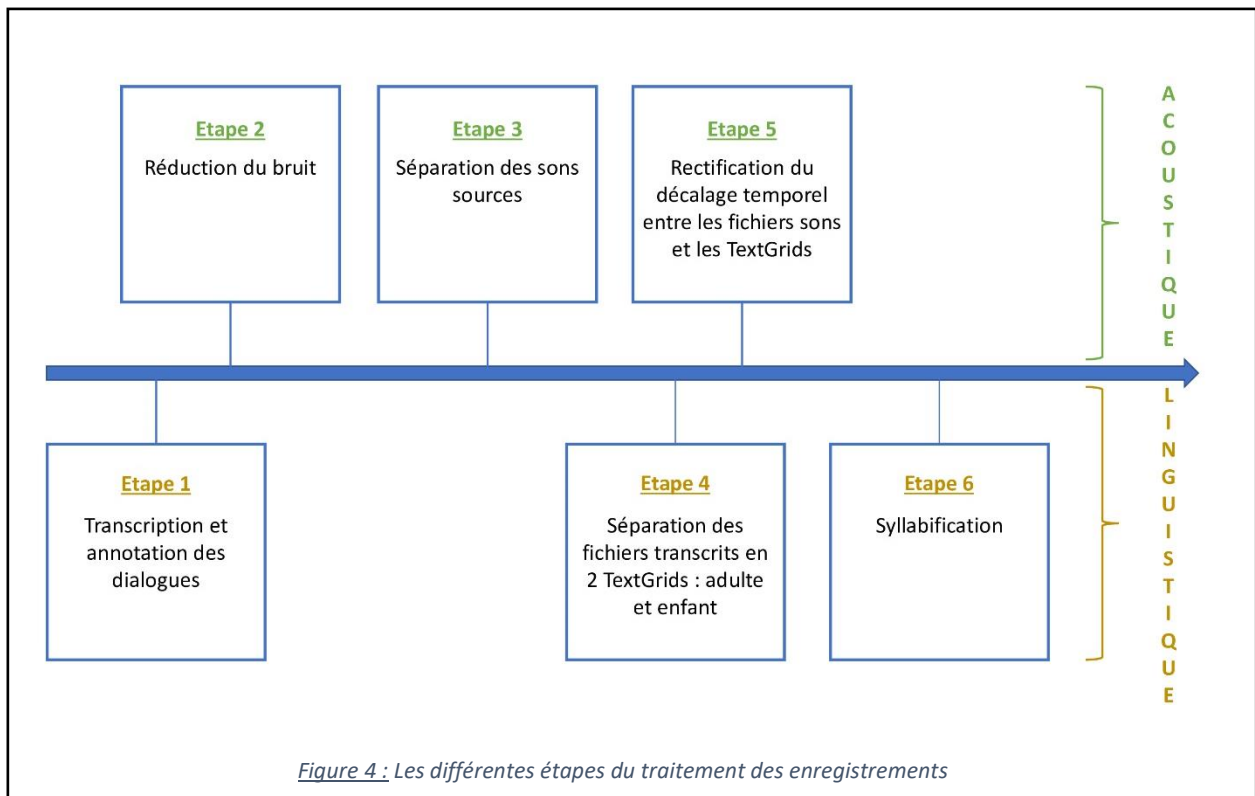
Etape 2

Réduction du bruit

Etape 3

Séparation des sons sources

Etape 5

Rectification du décalage temporel entre les fichiers sons et les TextGrids

A C O U S T I Q U E

Etape 1

Transcription et annotation des dialogues

Etape 4

Séparation des fichiers transcrits en 2 TextGrids : adulte et enfant

Etape 6

Syllabification

L I N G U I S T I Q U E

Figure 4 : Les différentes étapes du traitement des enregistrements